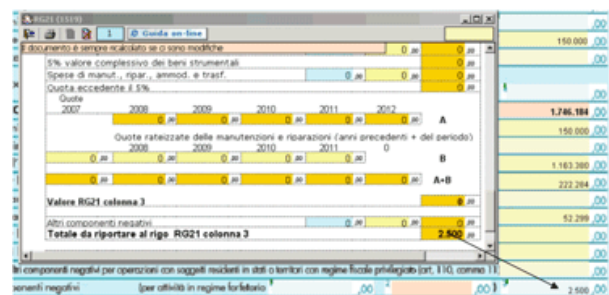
RG21 (1319)
1
Guida on-line
Il documento è sempre ricalcolato se ci sono modifiche
0 ,00
0 ,00
5% valore complessivo dei beni strumentali
0 ,00
Spese di manut., ripar., ammod. e trasf.
0 ,00
0 ,00
Quota eccedente il 5%
0 ,00
Quote
2007
2008
2009
2010
2011
2012
0 ,00
0 ,00
0 ,00
0 ,00
0 ,00
0 ,00
A
Quote rateizzate delle manutenzioni e riparazioni (anni precedenti + del periodo)
2008
2009
2010
2011
0
0 ,00
0 ,00
0 ,00
0 ,00
0 ,00
B
0 ,00
0 ,00
0 ,00
0 ,00
0 ,00
0 ,00
A+B
Valore RG21 colonna 3
0 ,00
Altri componenti negativi
0 ,00
0 ,00
0 ,00
Totale da riportare al rigo RG21 colonna 3
2.500 ,00
150.000 ,00
,00
1.746.184 ,00
150.000 ,00
1.163.380 ,00
222.284 ,00
52.299 ,00
,00
tri componenti negativi per operazioni con soggetti residenti in stati o territori con regime fiscale privilegiato (art. 110, comma 1
nenti negativi (per attività in regime forfetario
,00
,00
,00
2.500 ,00